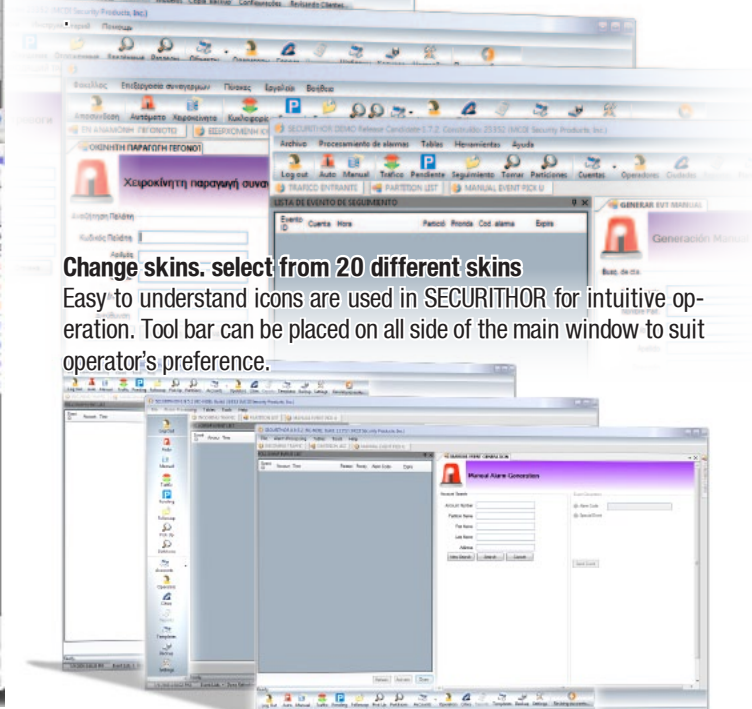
Change skins. select from 20 different skins

Easy to understand icons are used in SECURITHOR for intuitive operation. Tool bar can be placed on all side of the main window to suit operator's preference.

Αρχείο Επεξεργασία συναγερμών Πίνακες Εργαλεία Βοήθεια

ΧΕΙΡΟΚΙΝΗΤΗ ΠΑΡΑΓΩΓΗ ΓΕΓΟΝΟΤ

Χειροκίνητη παραγωγή συνα

SECURITHOR DEMO Release Candidate 1.7.2. Construido 25552 (MCDI Security Products Inc.)

Archivo Procesamiento de alarmas Tablas Herramientas Ayuda

Log out Auto Manual Trafico Pendiente Seguimiento Tomar Particiones Cuentas Operadores

TRAFICO ENTRANTE PARTITION LIST MANUAL EVENT PICK U

LISTA DE EVENTO DE SEGUIMIENTO

Evento ID Cuenta Hora Partició Priorida Cod. alarma Expira

GENERAR EVT MANUAL

Generación Manu

Manual Alarm Generation

Account Search

Account Number

Partition Name

First Name

Last Name

Address

New Search Search Cancel

Event Generation

New Code

Special Event

Send Event

Log out Auto Manual Traffic Pending Followup Pick Up Partitions Accounts Operators Cities Reports Templates Backup Settings Backup accounts